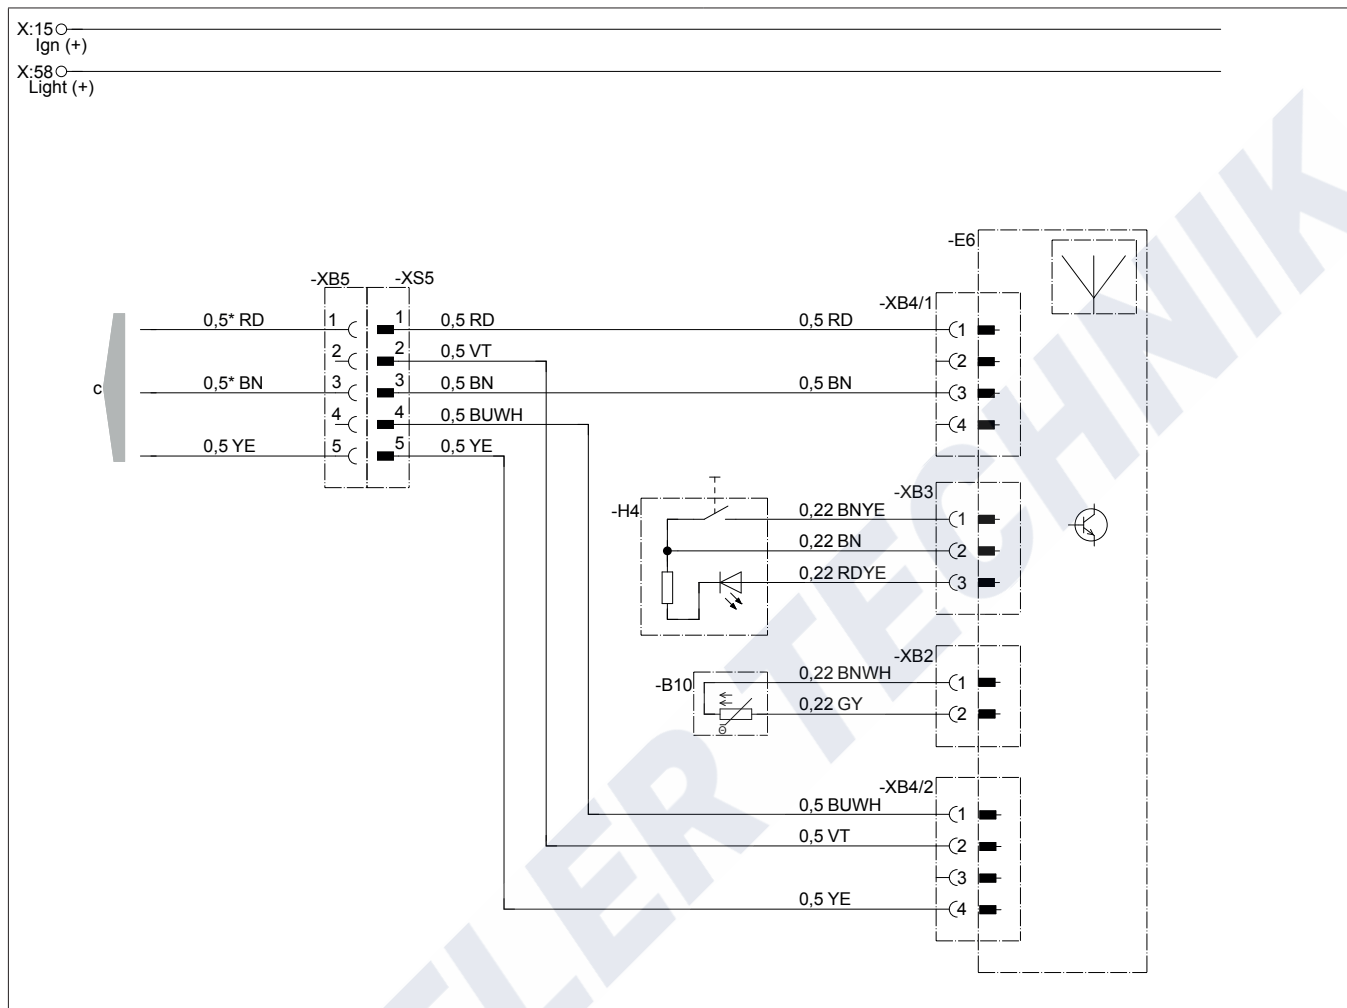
X:15
Ign (+)
X:58
Light (+)

-E6

-XB5
-XS5

-XB4/1

c

0,5* RD
1
1
0,5 RD
0,5 RD
1
2
2
0,5 VT
2
0,5* BN
3
3
0,5 BN
0,5 BN
3
4
4
0,5 BUWH
4
0,5 YE
5
5
0,5 YE

-XB3
-H4
0,22 BNYE
1
0,22 BN
2
0,22 RDYE
3

-XB2
-B10
0,22 BNWH
1
0,22 GY
2

-XB4/2
0,5 BUWH
1
0,5 VT
2
3
0,5 YE
4

TELLER TECHNIK